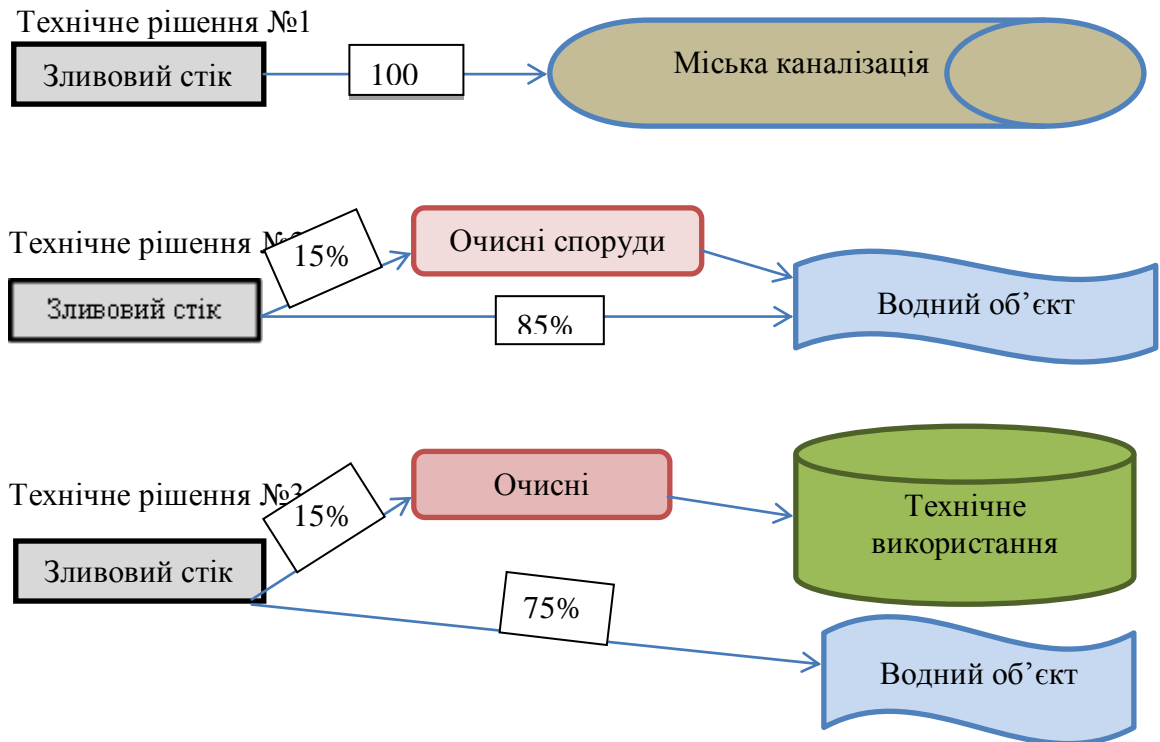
Технічне рішення №1

Зливовий стік

100

Міська каналізація

Технічне рішення №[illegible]

15%

Очисні споруди

Зливовий стік

85%

Водний об’єкт

Технічне рішення №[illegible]

15%

Очисні

Технічне використання

Зливовий стік

75%

Водний об’єкт